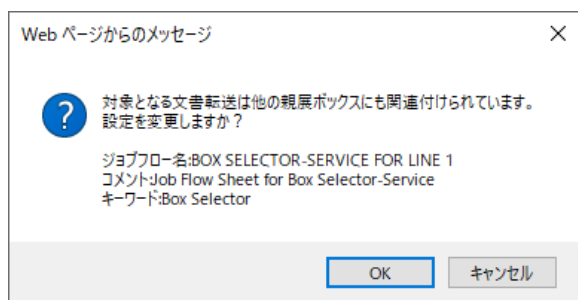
Web ページからのメッセージ

×

対象となる文書転送は他の親展ボックスにも関連付けられています。設定を変更しますか？

ジョブフロー名:BOX SELECTOR-SERVICE FOR LINE 1
コメント:Job Flow Sheet for Box Selector-Service
キーワード:Box Selector

OK

キャンセル